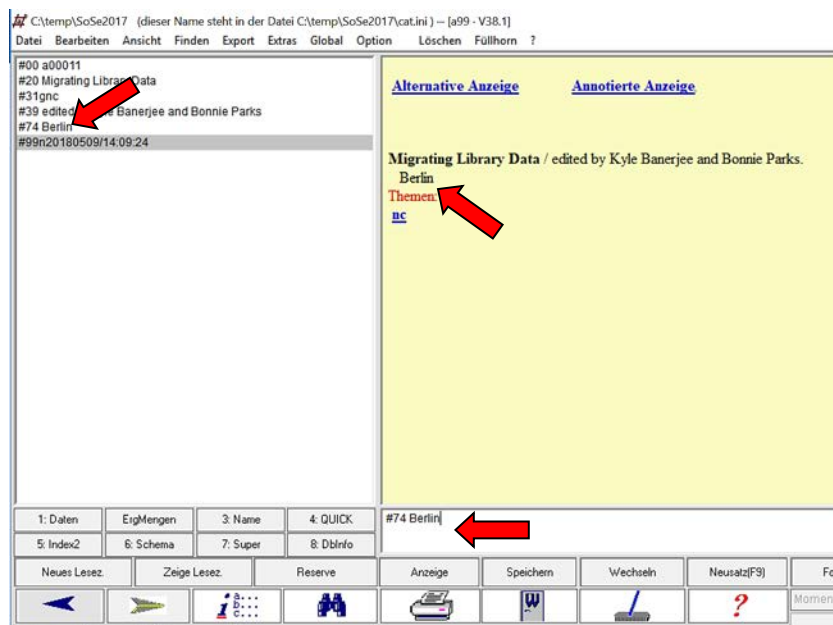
C:\temp\SoSe2017 (dieser Name steht in der Datei C:\temp\SoSe2017\cat.ini ) -- [a99 - V38.1]
Datei Bearbeiten Ansicht Finden Export Extras Global Option Löschen Füllhorn ?

#00 a00011
#20 Migrating Library Data
#31gnc
#39 edited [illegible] Banerjee and Bonnie Parks
#74 Berlin
#99n20180509/14:09:24

Alternative Anzeige Annotierte Anzeige

Migrating Library Data / edited by Kyle Banerjee and Bonnie Parks.
Berlin
Themen.
nc

#74 Berlin

1: Daten
ErgMengen
3: Name
4: QUICK
5: Index2
6: Schema
7: Super
8: DbInfo

Neues Lesez.
Zeige Lesez.
Reserve
Anzeige
Speichern
Wechseln
Neusatz(F9)
Fo

Momen